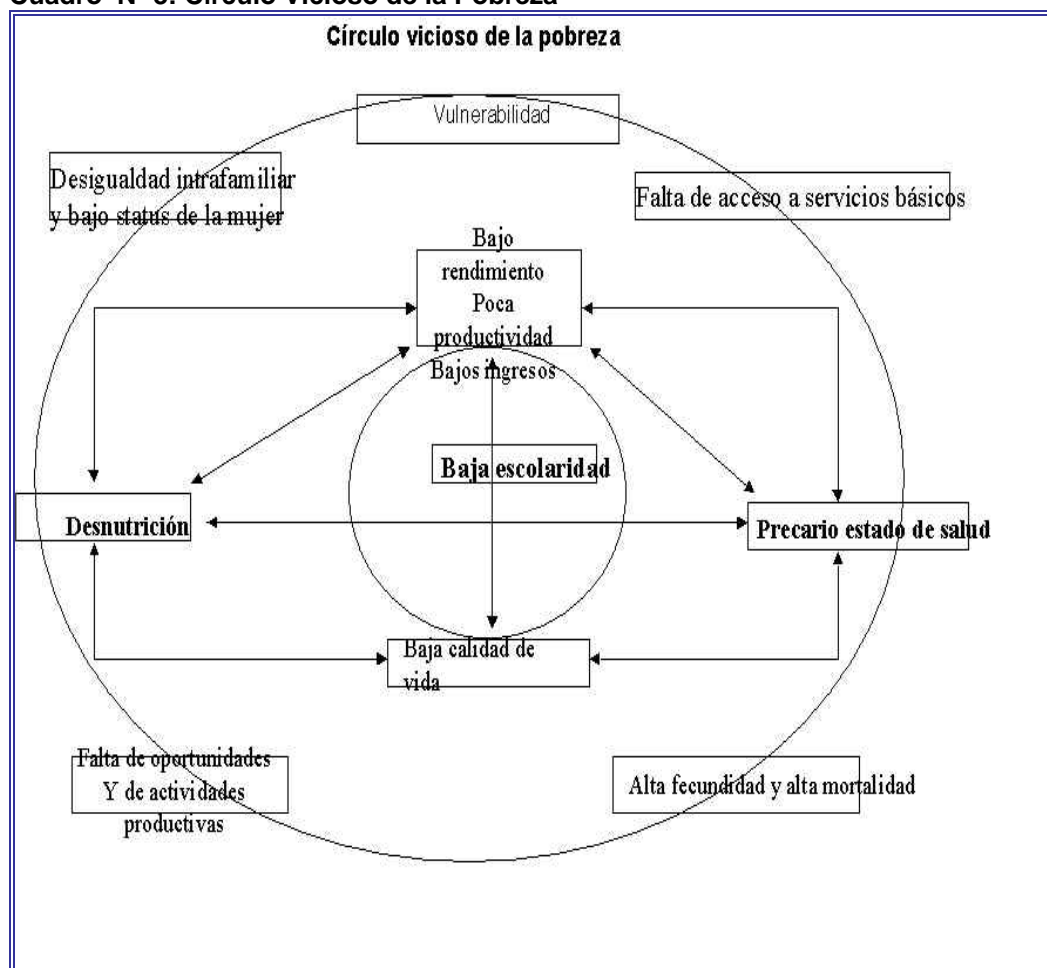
Cuadro N° 3: Círculo Vicioso de la Pobreza

Círculo vicioso de la pobreza

Vulnerabilidad

Desigualdad intrafamiliar y bajo status de la mujer

Falta de acceso a servicios básicos

Bajo rendimiento Poca productividad Bajos ingresos

Baja escolaridad

Desnutrición

Precario estado de salud

Baja calidad de vida

Falta de oportunidades Y de actividades productivas

Alta fecundidad y alta mortalidad